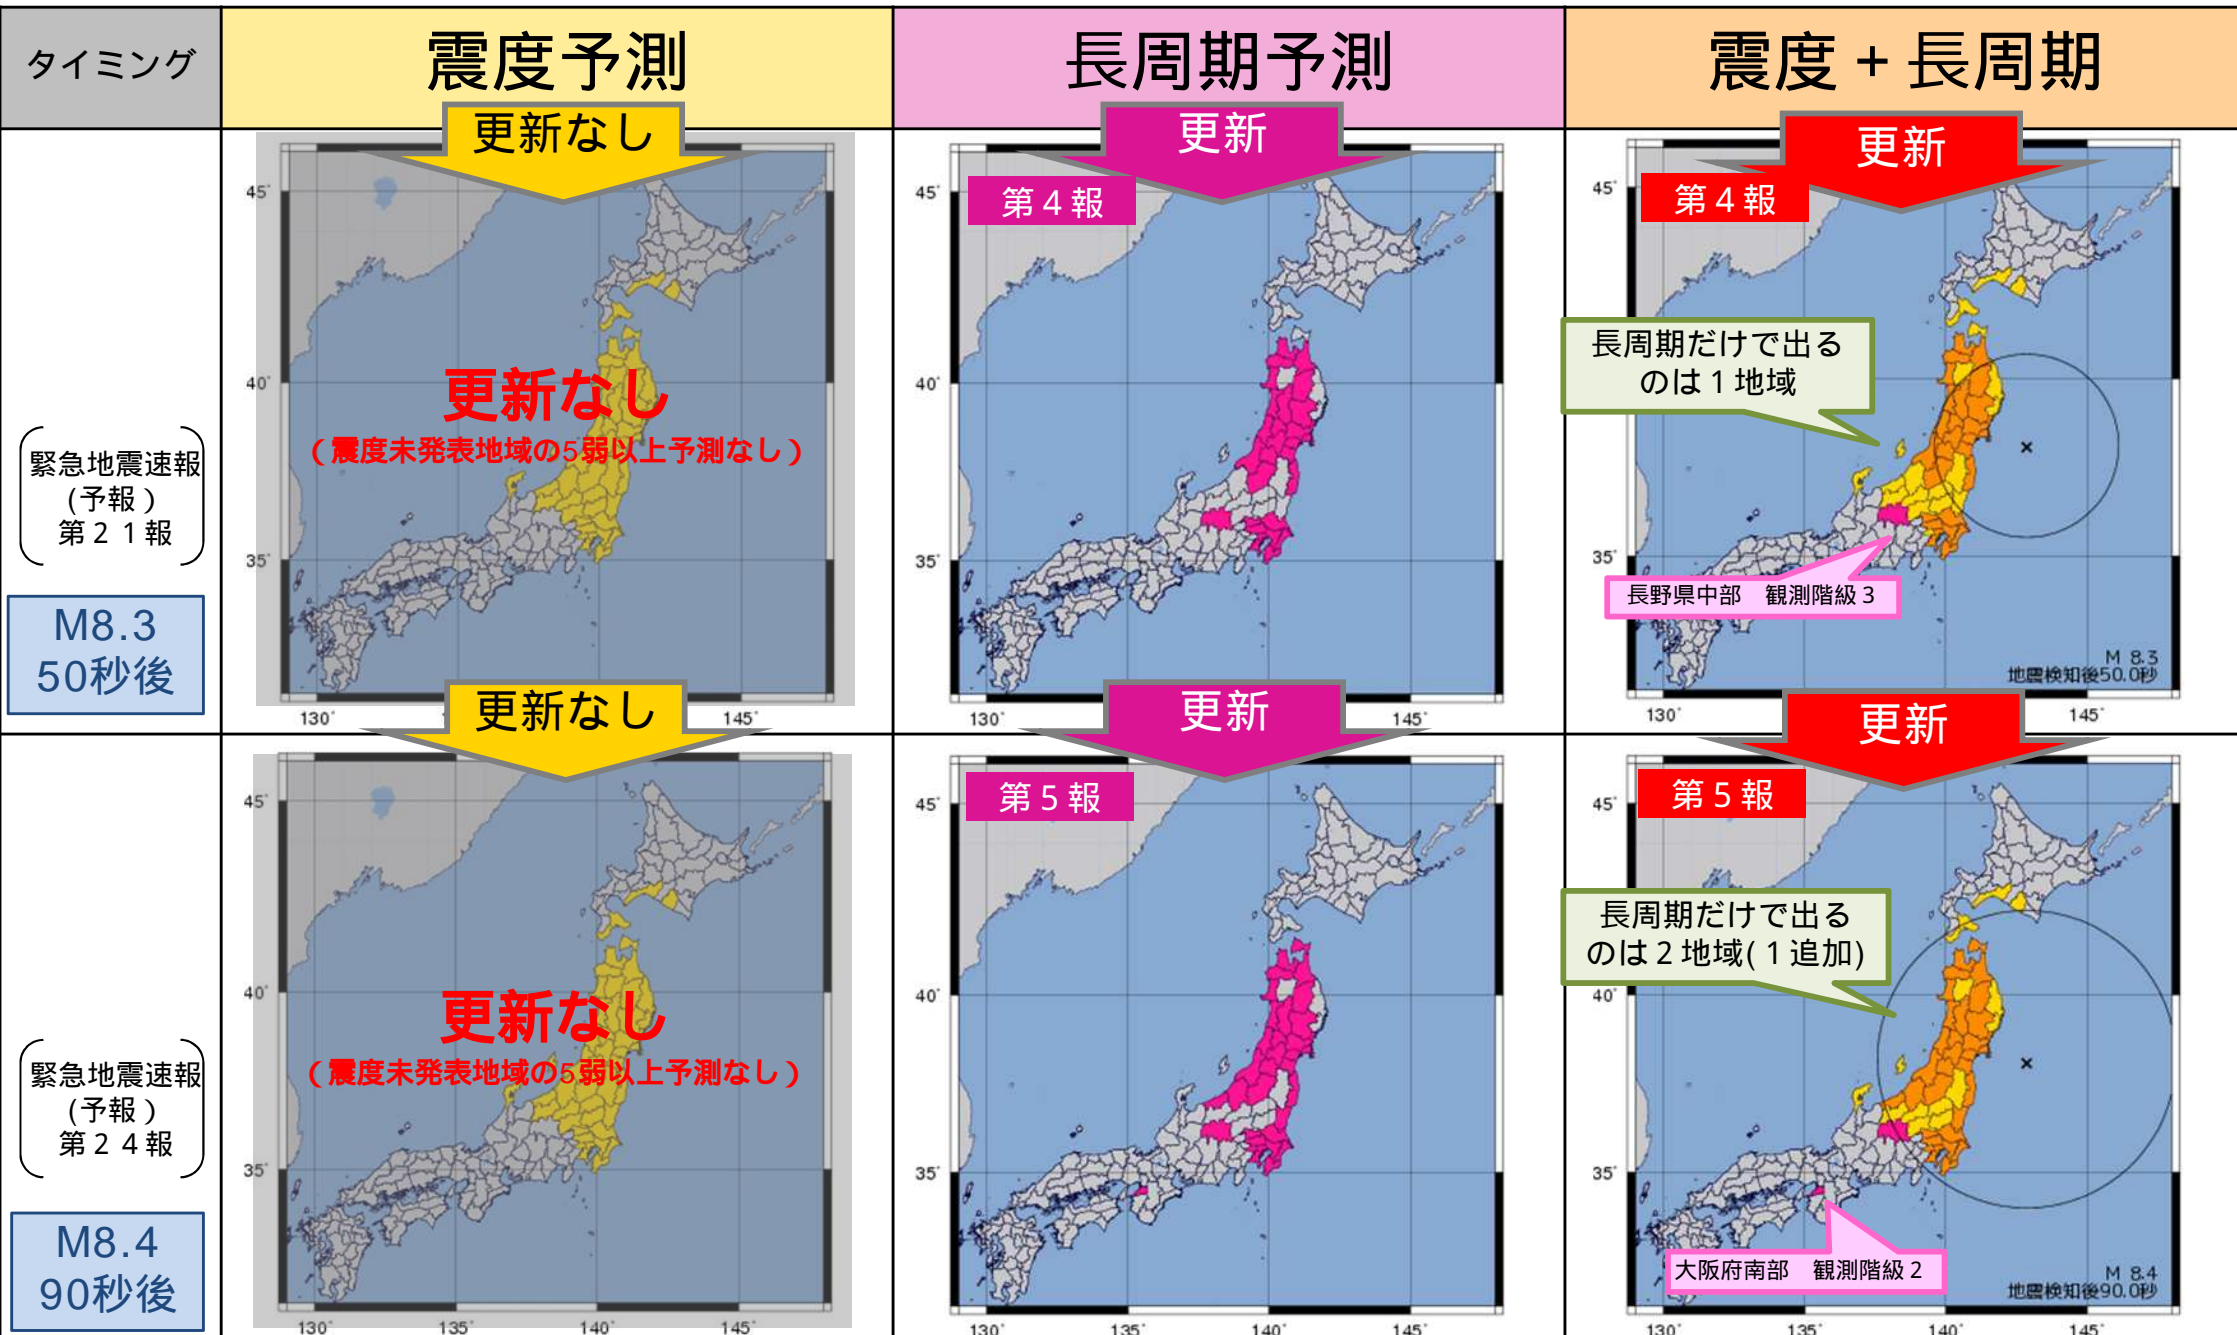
| タイミング | 震度予測 | 長周期予測 | 震度＋長周期 |
|---|---|---|---|
| 緊急地震速報（予報）第２１報 M8.3 50秒後 | 更新なし 45° 40° 35° 更新なし（震度未発表地域の5弱以上予測なし） 130° 145° | 更新 第４報 45° 40° 35° 130° 145° | 更新 第４報 45° 35° 長周期だけで出るのは１地域 長野県中部　観測階級３ M 8.3 地震検知後50.0秒 130° 145° |
| 緊急地震速報（予報）第２４報 M8.4 90秒後 | 更新なし 45° 40° 35° 更新なし（震度未発表地域の5弱以上予測なし） 130° 135° 140° 145° | 更新 第５報 45° 40° 35° 130° 135° 140° 145° | 更新 第５報 45° 40° 35° 長周期だけで出るのは２地域(１追加) 大阪府南部　観測階級２ M 8.4 地震検知後90.0秒 130° 135° 140° 145° |